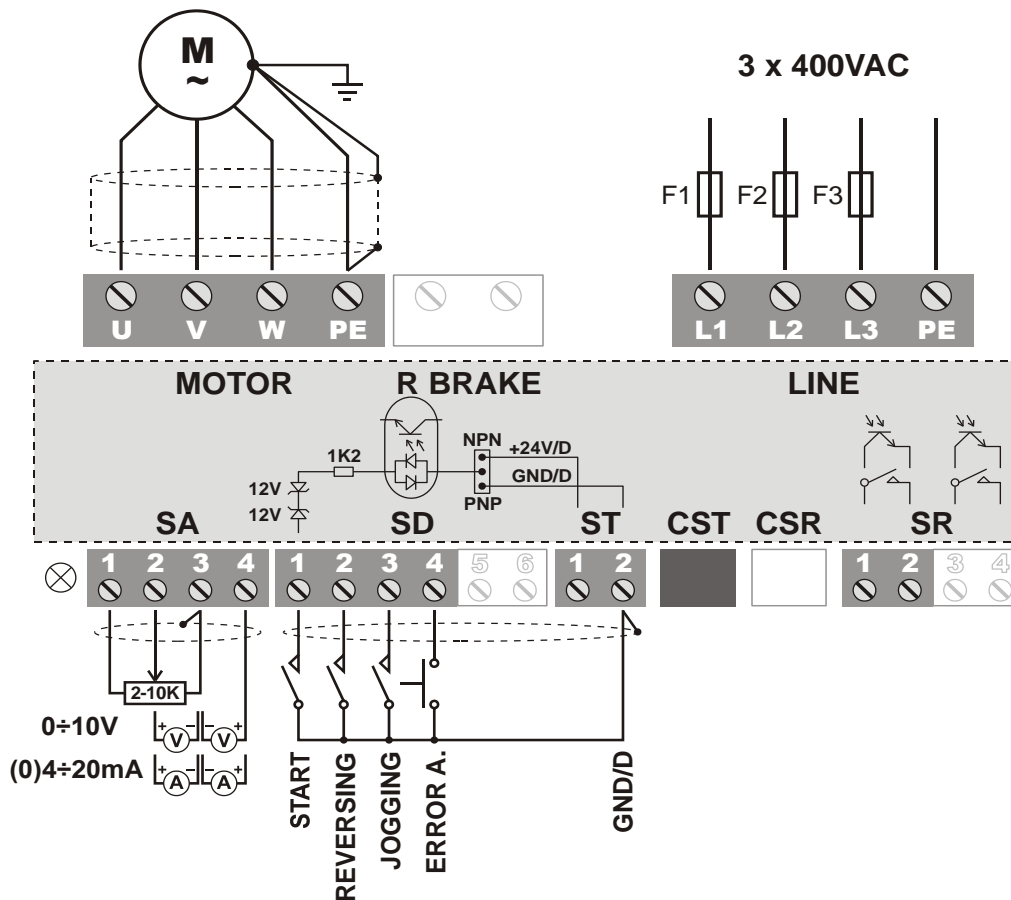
M
~

3 x 400VAC

F1 F2 F3

U V W PE

L1 L2 L3 PE

MOTOR R BRAKE LINE

NPN +24V/D
1K2
GND/D
12V
12V
PNP

SA SD ST CST CSR SR

1 2 3 4 1 2 3 4 5 6 1 2 1 2 3 4

2-10K

0÷10V
(0)4÷20mA

V V
A A

START
REVERSING
JOGGING
ERROR A.
GND/D